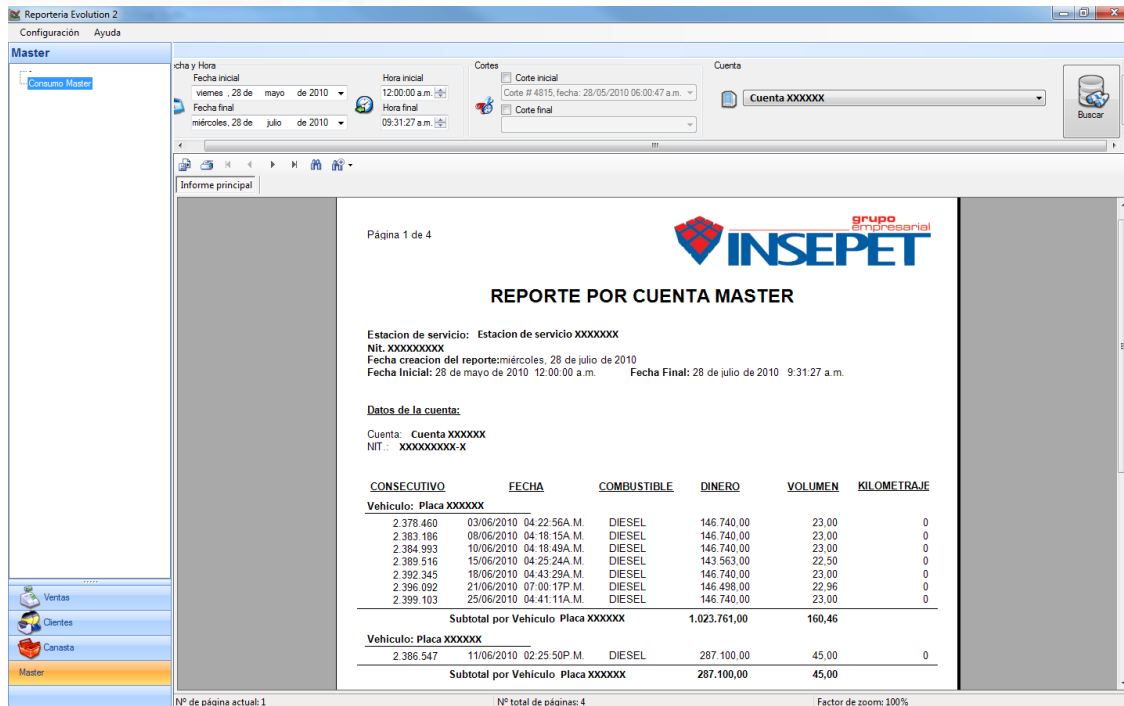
Reporteria Evolution 2

Configuración Ayuda

Master

Consumo Master

cha y Hora
Fecha inicial
viernes , 28 de mayo de 2010
Fecha final
miércoles, 28 de julio de 2010
Hora inicial
12:00:00 a.m.
Hora final
09:31:27 a.m.

Cortes
Corte inicial
Corte # 4815, fecha: 28/05/2010 06:00:47 a.m.
Corte final

Cuenta
Cuenta XXXXXX

Buscar

Informe principal

Página 1 de 4

grupo empresarial INSEPET

REPORTE POR CUENTA MASTER

Estacion de servicio: Estacion de servicio XXXXXXX
Nit. XXXXXXXXX
Fecha creacion del reporte:miércoles, 28 de julio de 2010
Fecha Inicial: 28 de mayo de 2010 12:00:00 a.m. Fecha Final: 28 de julio de 2010 9:31:27 a.m.

Datos de la cuenta:

Cuenta: Cuenta XXXXXX
NIT.: XXXXXXXXX-X

| CONSECUTIVO | FECHA | COMBUSTIBLE | DINERO | VOLUMEN | KILOMETRAJE |
|---|---|---|---|---|---|
| Vehiculo: Placa XXXXXX | | | | | |
| 2.378.460 | 03/06/2010 04:22:56A.M. | DIESEL | 146.740,00 | 23,00 | 0 |
| 2.383.186 | 08/06/2010 04:18:15A.M. | DIESEL | 146.740,00 | 23,00 | 0 |
| 2.384.993 | 10/06/2010 04:18:49A.M. | DIESEL | 146.740,00 | 23,00 | 0 |
| 2.389.516 | 15/06/2010 04:25:24A.M. | DIESEL | 143.563,00 | 22,50 | 0 |
| 2.392.345 | 18/06/2010 04:43:29A.M. | DIESEL | 146.740,00 | 23,00 | 0 |
| 2.396.092 | 21/06/2010 07:00:17P.M. | DIESEL | 146.498,00 | 22,96 | 0 |
| 2.399.103 | 25/06/2010 04:41:11A.M. | DIESEL | 146.740,00 | 23,00 | 0 |
| | Subtotal por Vehiculo Placa XXXXXX | | 1.023.761,00 | 160,46 | |
| Vehiculo: Placa XXXXXX | | | | | |
| 2.386.547 | 11/06/2010 02:25:50P.M. | DIESEL | 287.100,00 | 45,00 | 0 |
| | Subtotal por Vehiculo Placa XXXXXX | | 287.100,00 | 45,00 | |

Ventas
Clientes
Canasta
Master

Nº de página actual: 1
Nº total de páginas: 4
Factor de zoom: 100%